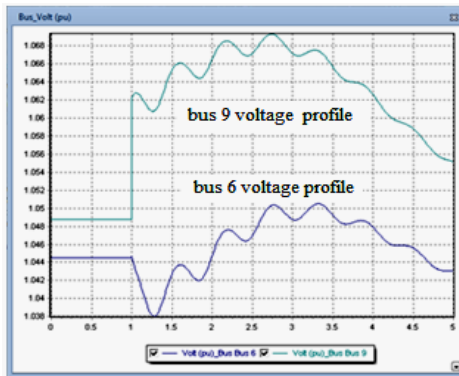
Bus_Volt (pu)

1.068
1.066
1.064
1.062
1.06
1.058
1.056
1.054
1.052
1.05
1.048
1.046
1.044
1.042
1.04
1.038

0 0.5 1 1.5 2 2.5 3 3.5 4 4.5 5

bus 9 voltage profile

bus 6 voltage profile

Volt (pu)_Bus Bus 6 Volt (pu)_Bus Bus 9